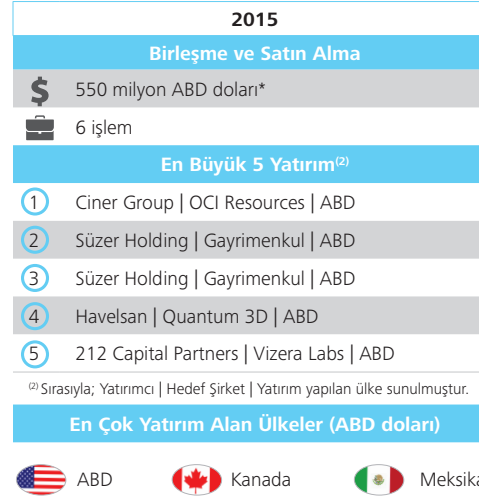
2015

Birleşme ve Satın Alma

$ 550 milyon ABD doları*

6 işlem

En Büyük 5 Yatırım$^{(2)}$

1 Ciner Group | OCI Resources | ABD

2 Süzer Holding | Gayrimenkul | ABD

3 Süzer Holding | Gayrimenkul | ABD

4 Havelsan | Quantum 3D | ABD

5 212 Capital Partners | Vizera Labs | ABD

$^{(2)}$ Sırasıyla; Yatırımcı | Hedef Şirket | Yatırım yapılan ülke sunulmuştur.

En Çok Yatırım Alan Ülkeler (ABD doları)

ABD Kanada Meksika